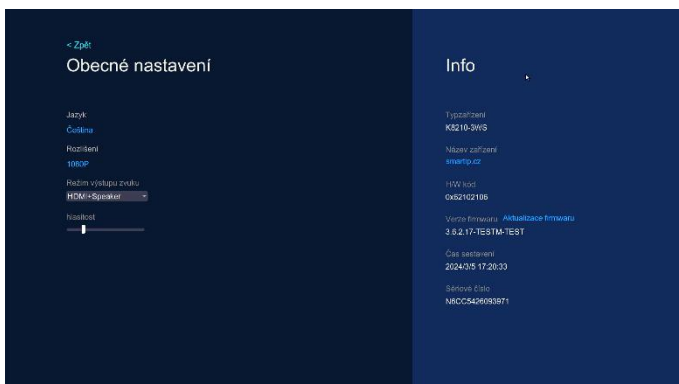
< Zpět
Obecné nastavení

Jazyk
Čeština

Rozlišení
1080P

Režim výstupu zvuku
HDMI+Speaker

Hlasitost

Info

Typ zařízení
K8210-3WS

Název zařízení
smartp.cz

HW kód
0x62102106

Verze firmwaru Aktualizace firmwaru
3.6.2.17-TESTM-TEST

Čas sestavení
2024/3/5 17:20:33

Sériové číslo
N8CC5426093971